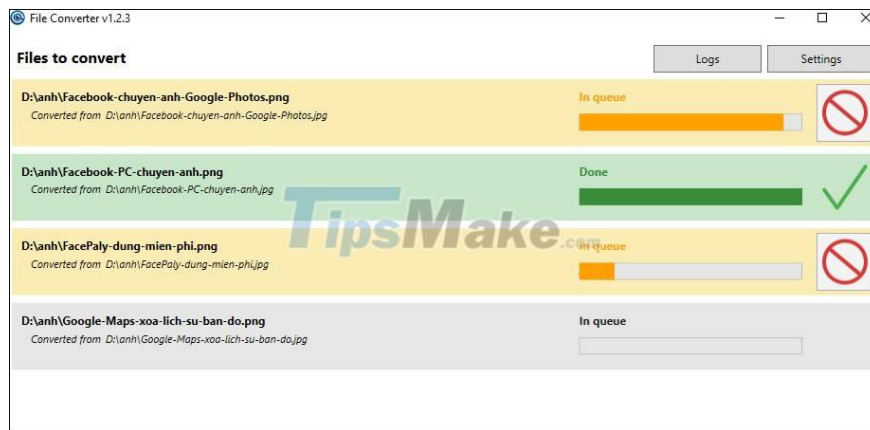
File Converter v1.2.3

Files to convert

Logs

Settings

D:\anh\Facebook-chuyen-anh-Google-Photos.png
Converted from D:\anh\Facebook-chuyen-anh-Google-Photos.jpg

In queue

D:\anh\Facebook-PC-chuyen-anh.png
Converted from D:\anh\Facebook-PC-chuyen-anh.jpg

Done

TipsMake.com

D:\anh\FacePaly-dung-mien-phi.png
Converted from D:\anh\FacePaly-dung-mien-phi.jpg

In queue

D:\anh\Google-Maps-xoa-lich-su-ban-do.png
Converted from D:\anh\Google-Maps-xoa-lich-su-ban-do.jpg

In queue